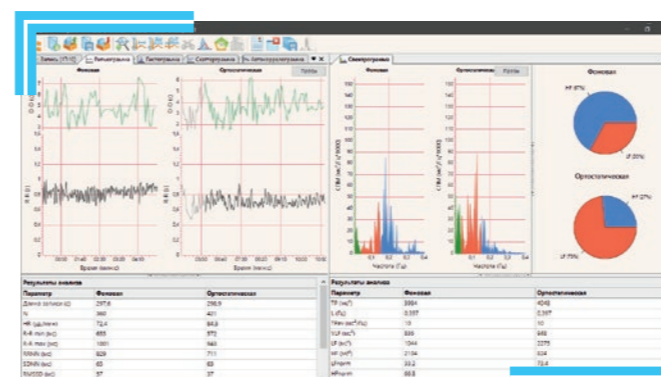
Запись (27/10) | Ритмограмма | Гистограмма | Скаттерграмма | Автокорреляционная | Спектрограмма

Фоновая | Ортостатическая | Тренды

Время (мин:с)

Фоновая | Ортостатическая | Тренды

Частота (Гц)

Фоновая

HF 67%

LF 33%

Ортостатическая

HF 27%

LF 73%

Результаты анализа

| Параметр | Фоновая | Ортостатическая |
|---|---|---|
| Длина записи (с) | 297,6 | 298,9 |
| N | 360 | 421 |
| HR (уд/мин) | 72,4 | 84,8 |
| R-R min (мс) | 655 | 572 |
| R-R max (мс) | 1001 | 940 |
| RRNN (мс) | 829 | 711 |
| SDNN (мс) | 63 | 63 |
| RMSSD (мс) | 57 | 37 |

Результаты анализа

| Параметр | Фоновая | Ортостатическая |
|---|---|---|
| TP (мс²) | 3994 | 4048 |
| L (Гц) | 0,337 | 0,337 |
| ... | 10 | 10 |
| VLF (мс²) | 639 | 948 |
| LF (мс²) | 1044 | 2275 |
| HF (мс²) | 2104 | 824 |
| ... | 33,2 | 72,4 |
| ... | 66,8 | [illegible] |